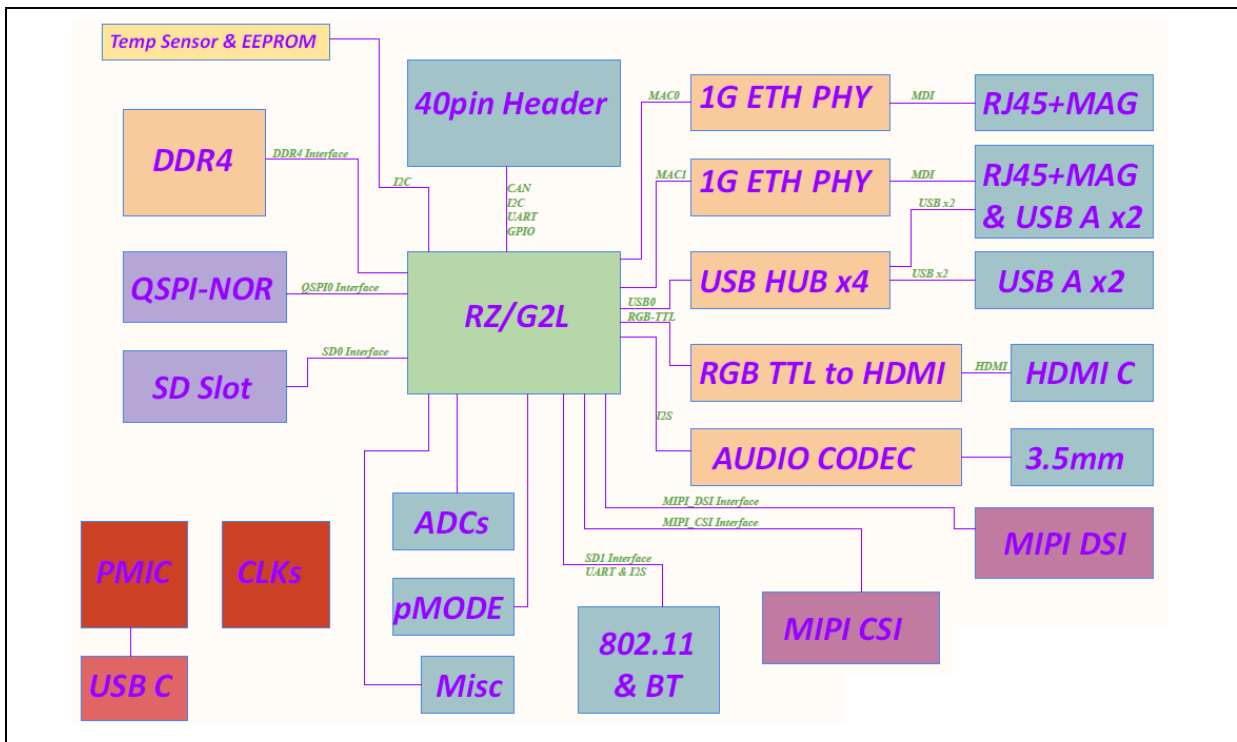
Temp Sensor & EEPROM

40pin Header

DDR4

DDR4 Interface

I2C

CAN
I2C
UART
GPIO

MAC0

1G ETH PHY

MDI

RJ45+MAG

MAC1

1G ETH PHY

MDI

RJ45+MAG & USB A x2

USB x2

QSPI-NOR

QSPI0 Interface

RZ/G2L

USB HUB x4

USB x2

USB A x2

USB0

RGB-TTL

SD Slot

SD0 Interface

RGB TTL to HDMI

HDMI

HDMI C

I2S

AUDIO CODEC

3.5mm

MIPI_DSI Interface

MIPI_CSI Interface

ADCs

MIPI DSI

PMIC

CLKs

SD1 Interface
UART & I2S

pMODE

802.11 & BT

MIPI CSI

USB C

Misc